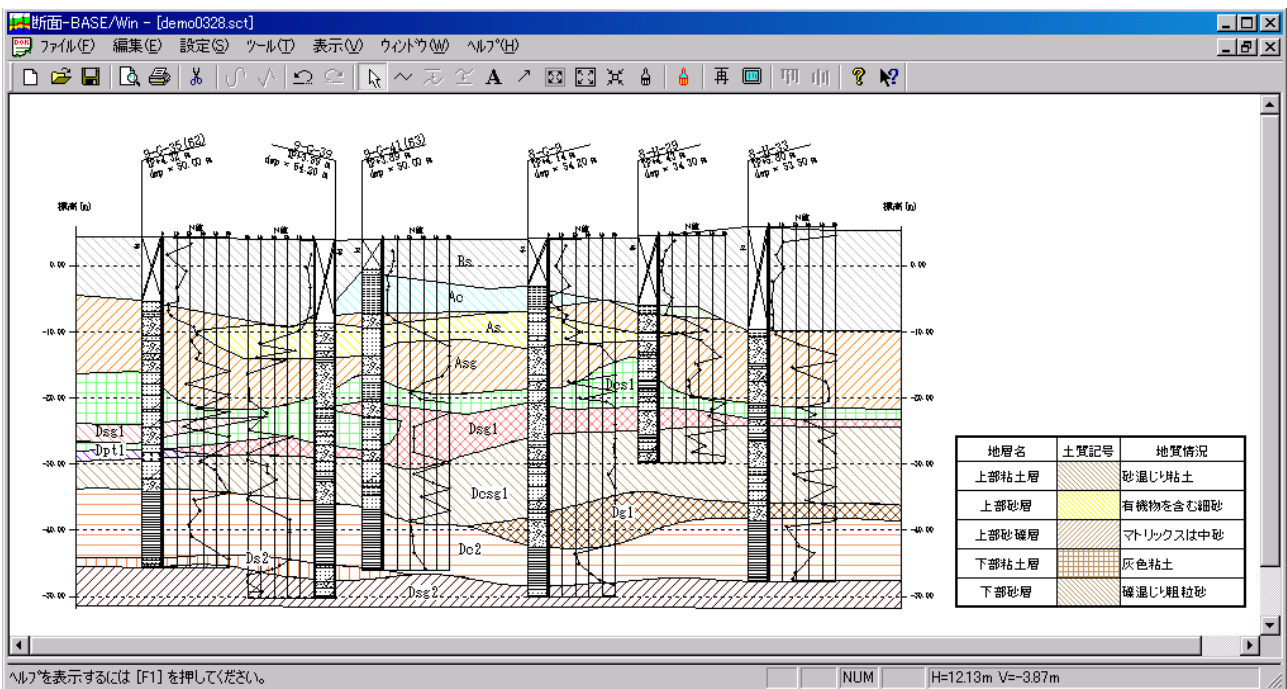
断面-BASE/Win - [demo0328.sct]

ファイル(F) 編集(E) 設定(S) ツール(T) 表示(V) ウィンドウ(W) ヘルプ(H)

A 再

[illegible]
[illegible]
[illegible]
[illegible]
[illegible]
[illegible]

標高(m)
標高(m)

N値
N値
N値
N値
N値
N値

0.00
-10.00
-20.00
-30.00
-40.00
-50.00

0.00
-10.00
-20.00
-30.00
-40.00
-50.00

Bs
Ac
As
Asg
Dcs1
Dsg1
Dsg1
Dpt1
Dcsg1
Dg1
Dc2
Ds2
Dsg2

| 地層名 | 土質記号 | 地質情況 |
|---|---|---|
| 上部粘土層 | | 砂混じり粘土 |
| 上部砂層 | | 有機物を含む細砂 |
| 上部砂礫層 | | マトリックスは中砂 |
| 下部粘土層 | | 灰色粘土 |
| 下部砂層 | | 礫混じり粗粒砂 |

ヘルプを表示するには [F1] を押してください。 NUM H=12.13m V=-3.87m